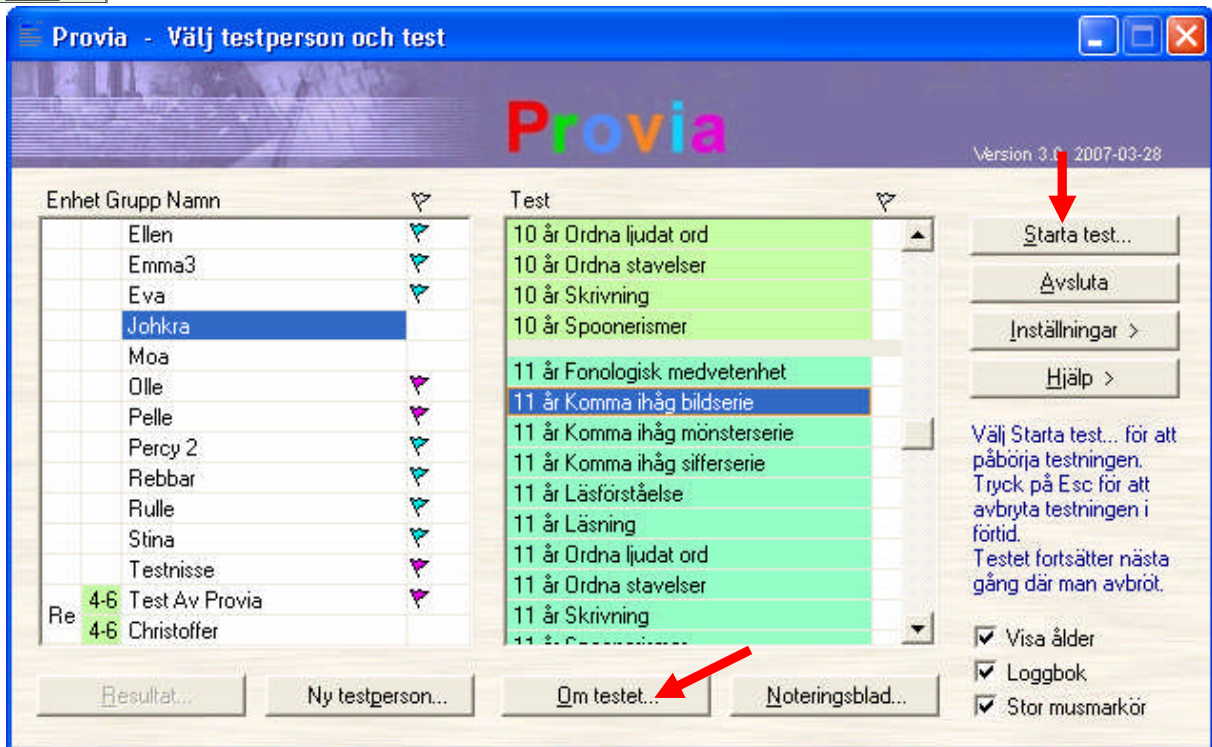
Provia - Välj testperson och test

Provia

Version 3.0 2007-03-28

Enhet Grupp Namn

| Enhet | Grupp | Namn |
|---|---|---|
| | | Ellen |
| | | Emma3 |
| | | Eva |
| | | Johkra |
| | | Moa |
| | | Olle |
| | | Pelle |
| | | Percy 2 |
| | | Rebbar |
| | | Rulle |
| | | Stina |
| | | Testnisse |
| Re | 4-6 | Test Av Provia |
| | 4-6 | Christoffer |

Test

10 år Ordna ljudat ord
10 år Ordna stavelser
10 år Skrivning
10 år Spoonerismer
11 år Fonologisk medvetenhet
11 år Komma ihåg bildserie
11 år Komma ihåg mönsterserie
11 år Komma ihåg sifferserie
11 år Läsförståelse
11 år Läsning
11 år Ordna ljudat ord
11 år Ordna stavelser
11 år Skrivning
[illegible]

Starta test...
Avsluta
Inställningar >
Hjälp >

Välj Starta test... för att påbörja testningen. Tryck på Esc för att avbryta testningen i förtid. Testet fortsätter nästa gång där man avbröt.

Visa ålder
Loggbok
Stor musmarkör

Resultat...
Ny testperson...
Om testet...
Noteringsblad...